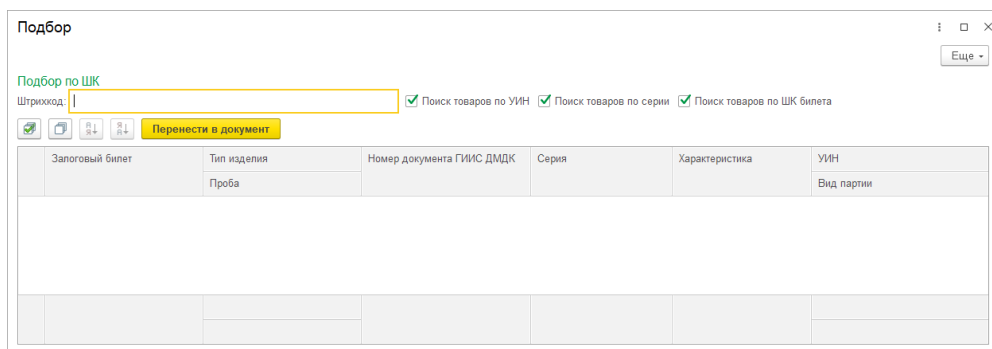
Подбор

Еще

Подбор по ШК

Штрихкод:

Поиск товаров по УИН

Поиск товаров по серии

Поиск товаров по ШК билета

Перенести в документ

| Залоговый билет | Тип изделия / Проба | Номер документа ГИИС ДМДК | Серия | Характеристика | УИН / Вид партии |
|---|---|---|---|---|---|